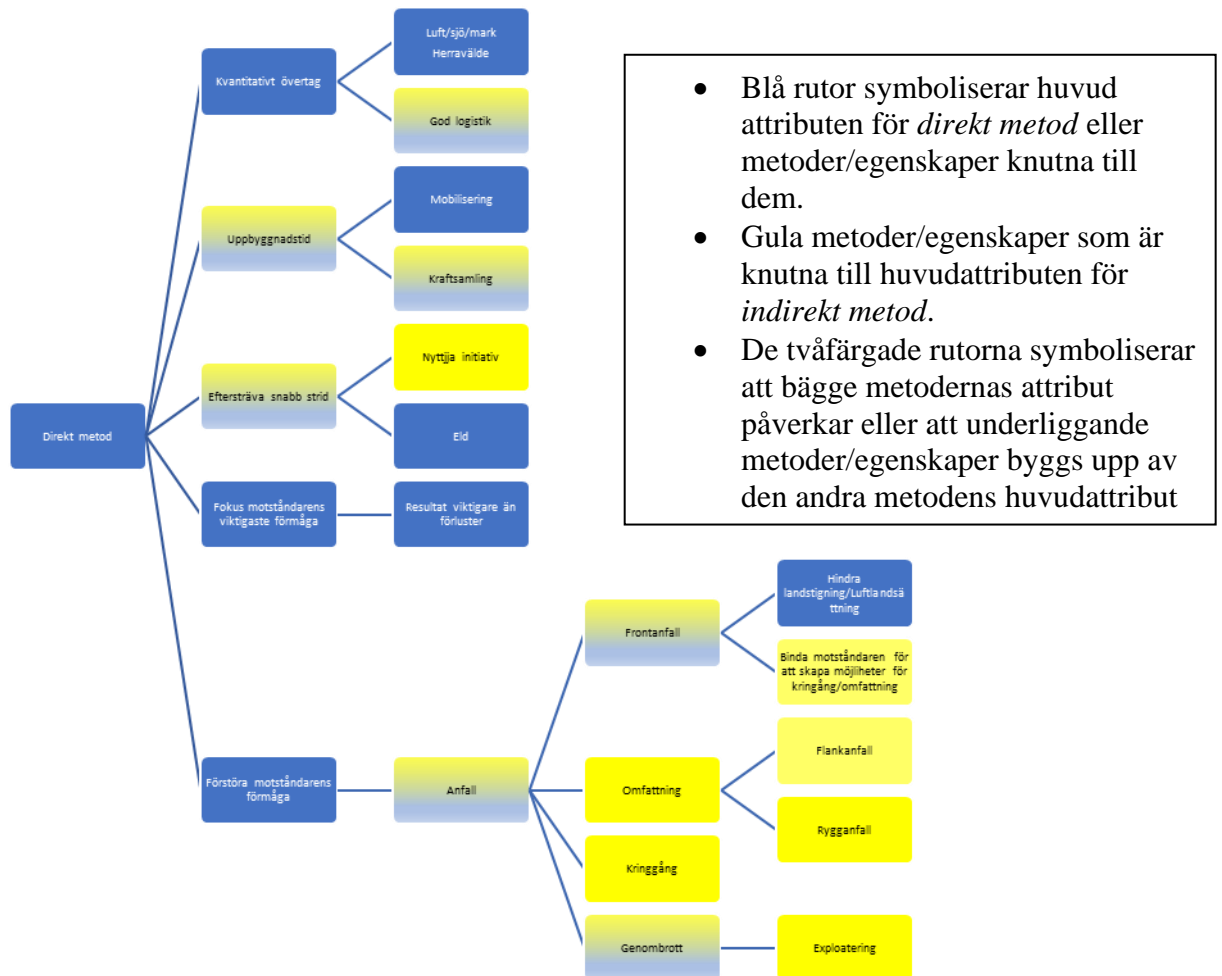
Direkt metod

Kvantitativt övertag

Luft/sjö/mark Herravälde

God logistik

Uppbyggnadstid

Mobilisering

Kraftsamling

Eftersträva snabb strid

Nyttjja initiativ

Eld

Fokus motståndarens viktigaste förmåga

Resultat viktigare än förluster

Förstöra motståndarens förmåga

Anfall

Frontanfall

Hindra landstigning/Luftlandsättning

Binda motståndaren för att skapa möjliheter för kringång/omfattning

Omfattning

Flankanfall

Rygganfall

Kringgång

Genombrott

Exploatering

- Blå rutor symboliserar huvud attributen för *direkt metod* eller metoder/egenskaper knutna till dem.
- Gula metoder/egenskaper som är knutna till huvudattributen för *indirekt metod*.
- De tvåfärgade rutorna symboliserar att bägge metodernas attribut påverkar eller att underliggande metoder/egenskaper byggs upp av den andra metodens huvudattribut